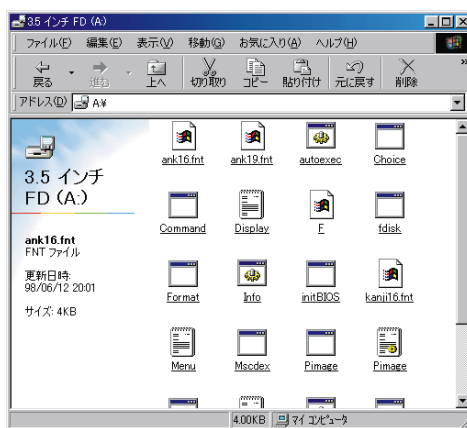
3.5 インチ FD (A:)

ファイル(F) 編集(E) 表示(V) 移動(G) お気に入り(A) ヘルプ(H)

戻る 進む 上へ 切り取り コピー 貼り付け 元に戻す 削除

アドレス(D) A:¥

3.5 インチ FD (A:)

ank16.fnt
FNT ファイル

更新日時:
98/06/12 20:01

サイズ: 4KB

ank16.fnt ank19.fnt autoexec Choice

Command Display F fdisk

Format Info initBIOS kanji16.fnt

Menu Mscdex Pimage Pimage

4.00KB マイ コンピュータ